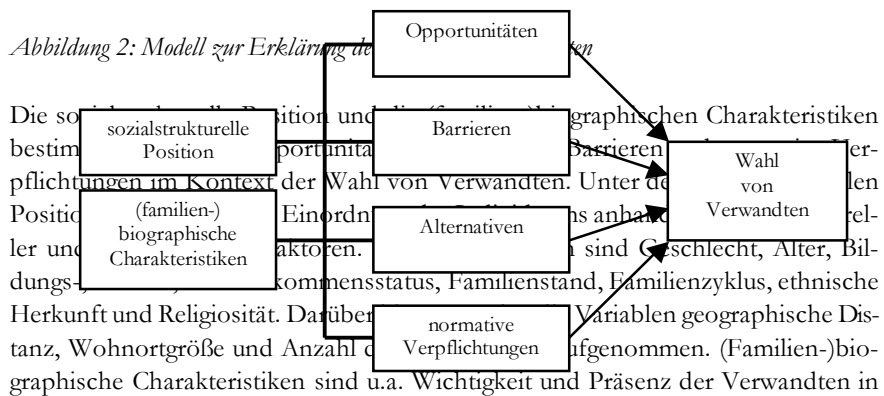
Abbildung 2: Modell zur Erklärung de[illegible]ten

Opportunitäten

sozialstrukturelle Position

Barrieren

(familien-) biographische Charakteristiken

Alternativen

normative Verpflichtungen

Wahl von Verwandten

Die so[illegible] Position und die (familien-)biographischen Charakteristiken bestim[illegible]portunita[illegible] Barrieren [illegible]er-pflichtungen im Kontext der Wahl von Verwandten. Unter de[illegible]len Positio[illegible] Einordn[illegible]s anhand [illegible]rel-ler und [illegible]aktoren. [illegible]n sind Geschlecht, Alter, Bil-dungs-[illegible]kommensstatus, Familienstand, Familienzyklus, ethnische Herkunft und Religiosität. Darüber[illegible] Variablen geographische Dis-tanz, Wohnortgröße und Anzahl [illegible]ufgenommen. (Familien-)biographische Charakteristiken sind u.a. Wichtigkeit und Präsenz der Verwandten in